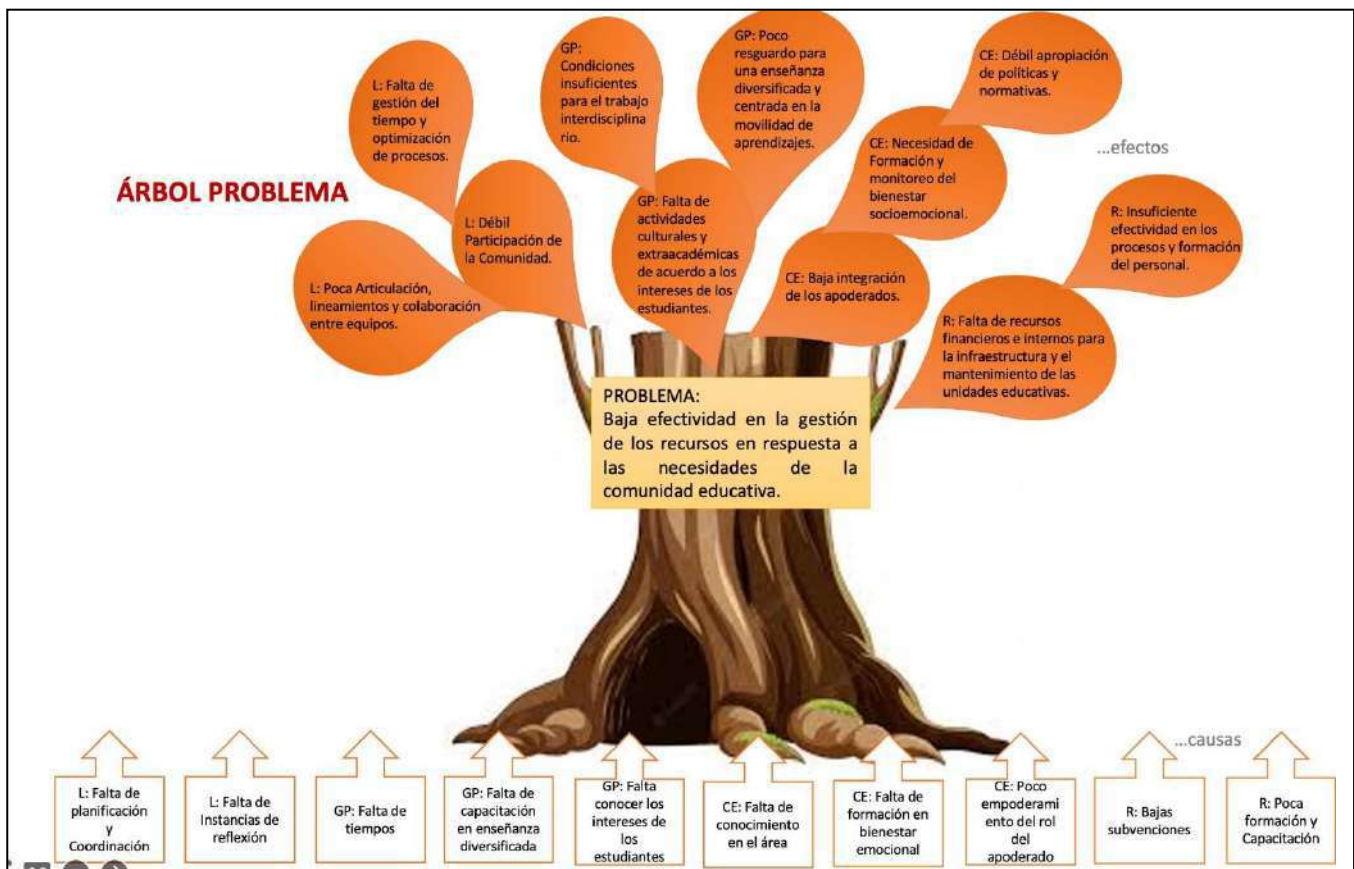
ÁRBOL PROBLEMA

L: Falta de gestión del tiempo y optimización de procesos.

GP: Condiciones insuficientes para el trabajo interdisciplinario.

GP: Poco resguardo para una enseñanza diversificada y centrada en la movilidad de aprendizajes.

CE: Débil apropiación de políticas y normativas.

...efectos

CE: Necesidad de Formación y monitoreo del bienestar socioemocional.

L: Débil Participación de la Comunidad.

GP: Falta de actividades culturales y extraacadémicas de acuerdo a los intereses de los estudiantes.

R: Insuficiente efectividad en los procesos y formación del personal.

L: Poca Articulación, lineamientos y colaboración entre equipos.

CE: Baja integración de los apoderados.

R: Falta de recursos financieros e internos para la infraestructura y el mantenimiento de las unidades educativas.

PROBLEMA:
Baja efectividad en la gestión de los recursos en respuesta a las necesidades de la comunidad educativa.

...causas

L: Falta de planificación y Coordinación

L: Falta de Instancias de reflexión

GP: Falta de tiempos

GP: Falta de capacitación en enseñanza diversificada

GP: Falta conocer los intereses de los estudiantes

CE: Falta de conocimiento en el área

CE: Falta de formación en bienestar emocional

CE: Poco empoderamiento del rol del apoderado

R: Bajas subvenciones

R: Poca formación y Capacitación